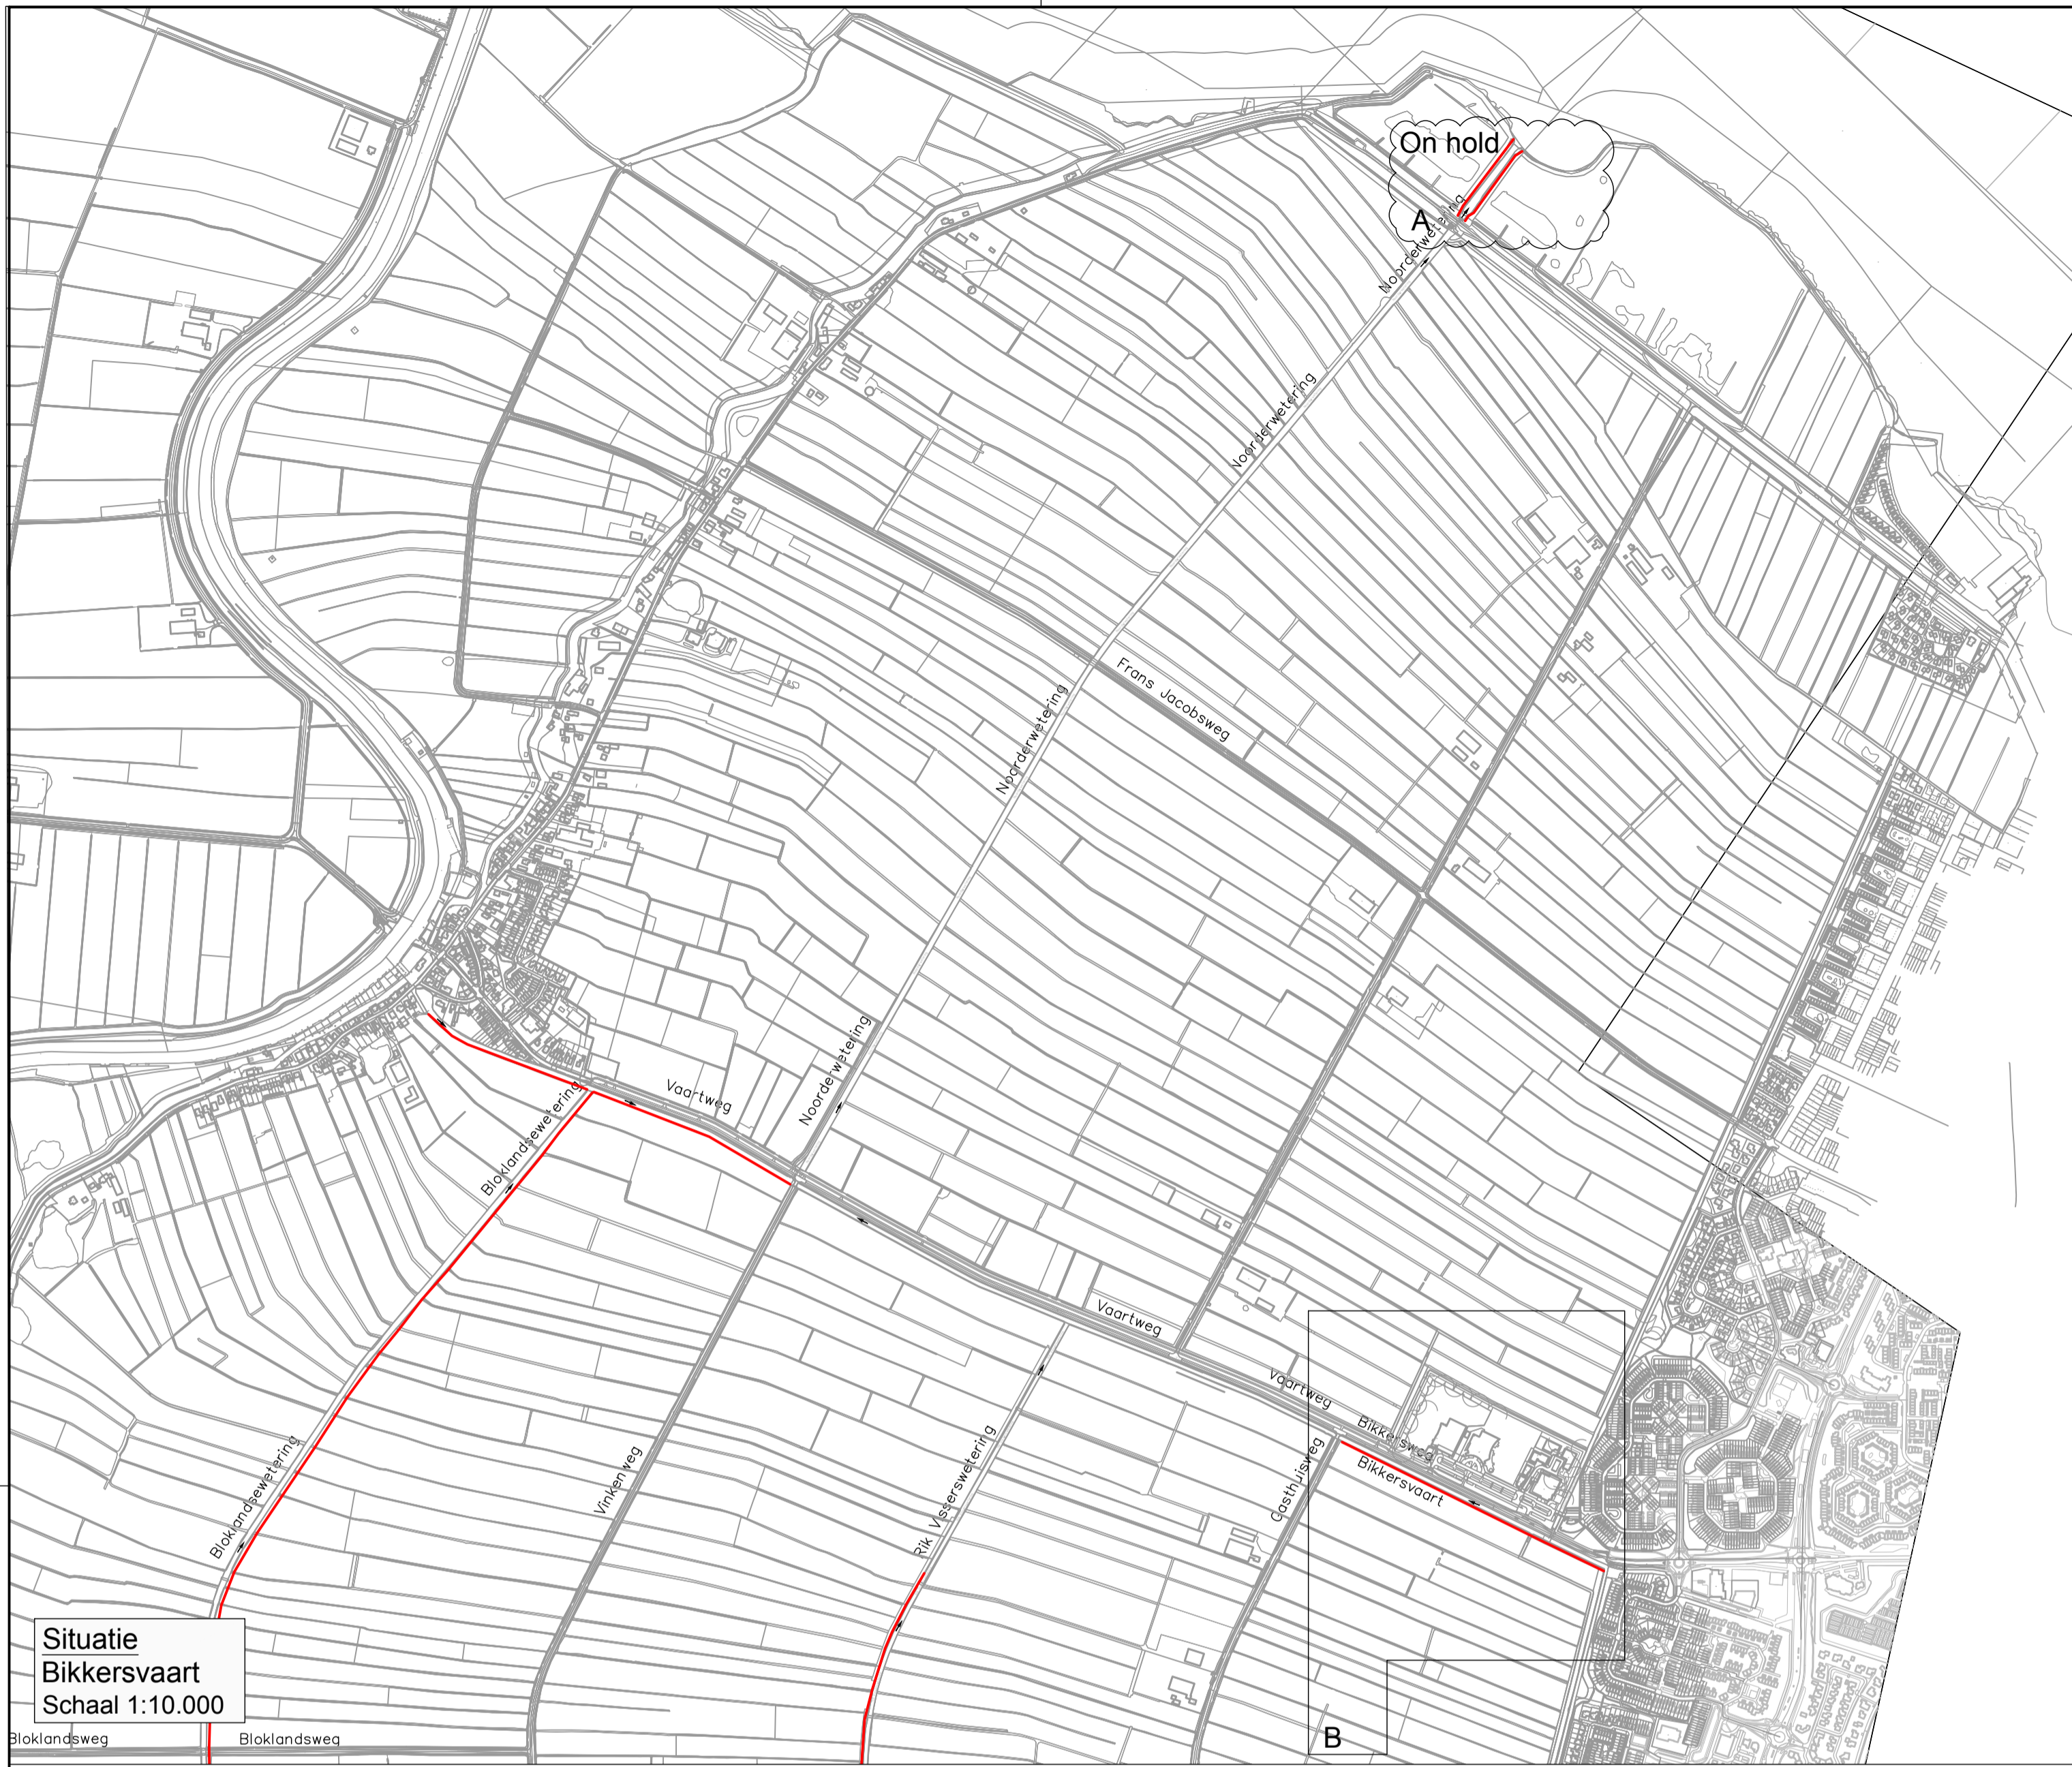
On hold

A

Noorderwetering

Noorderwetering

Frans Jacobsweg

Noorderwetering

Noorderwetering

Vaartweg

Bloklandsewetering

Vaartweg

Vaartweg

Bikkersweg

Bikkersvaart

Gasthuisweg

Rik Visserswetering

Vinkenweg

Bloklandsewetering

Situatie
Bikkersvaart
Schaal 1:10.000

Bloklandsweg

Bloklandsweg

B